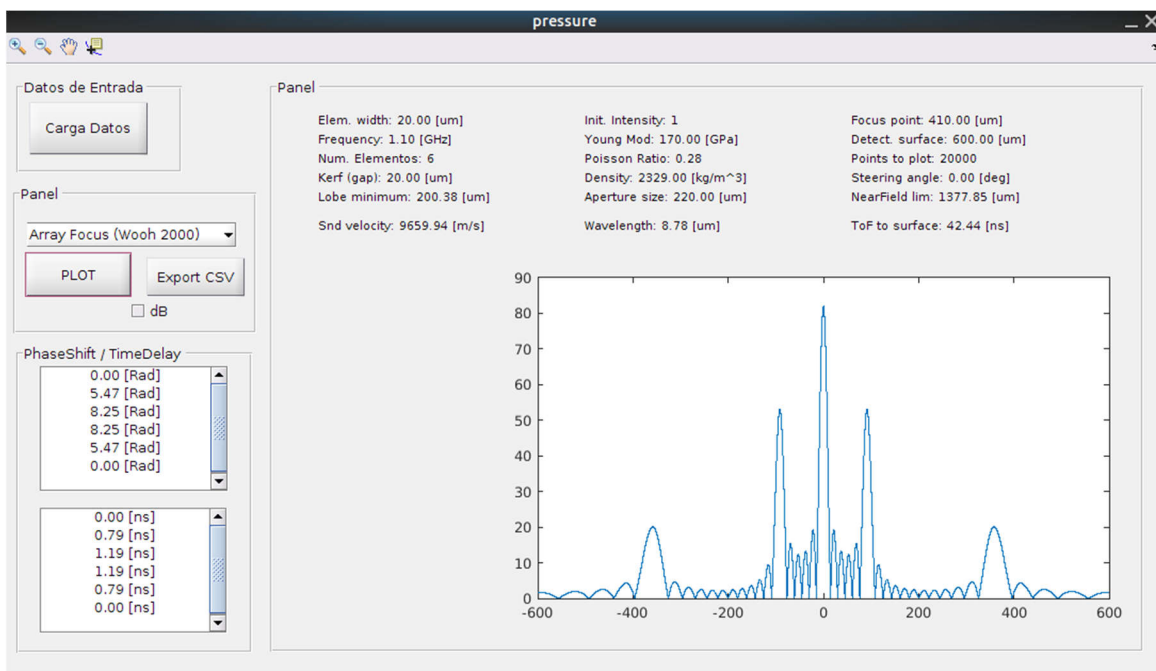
pressure

Datos de Entrada

Carga Datos

Panel

Array Focus (Wooh 2000)

PLOT

Export CSV

dB

PhaseShift / TimeDelay

0.00 [Rad]
5.47 [Rad]
8.25 [Rad]
8.25 [Rad]
5.47 [Rad]
0.00 [Rad]

0.00 [ns]
0.79 [ns]
1.19 [ns]
1.19 [ns]
0.79 [ns]
0.00 [ns]

Panel

Elem. width: 20.00 [um]
Frequency: 1.10 [GHz]
Num. Elementos: 6
Kerf (gap): 20.00 [um]
Lobe minimum: 200.38 [um]

Snd velocity: 9659.94 [m/s]

Init. Intensity: 1
Young Mod: 170.00 [GPa]
Poisson Ratio: 0.28
Density: 2329.00 [kg/m^3]
Aperture size: 220.00 [um]

Wavelength: 8.78 [um]

Focus point: 410.00 [um]
Detect. surface: 600.00 [um]
Points to plot: 20000
Steering angle: 0.00 [deg]
NearField lim: 1377.85 [um]

ToF to surface: 42.44 [ns]

90
80
70
60
50
40
30
20
10
0
-600 -400 -200 0 200 400 600